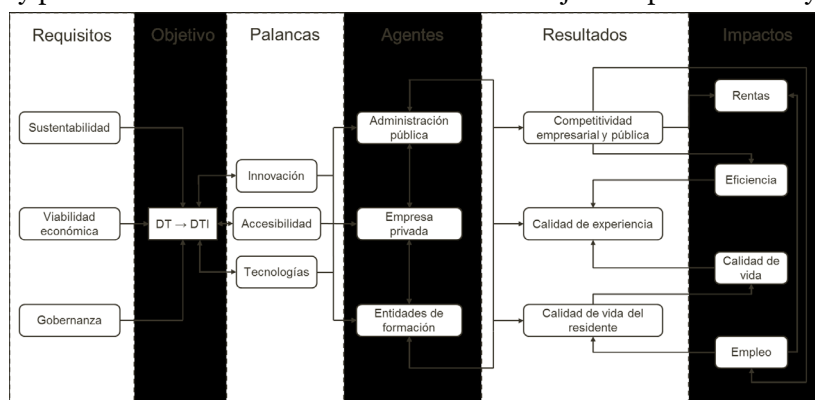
Requisitos

Objetivo

Palancas

Agentes

Resultados

Impactos

Sustentabilidad

Viabilidad económica

Gobernanza

DT → DTI

Innovación

Accesibilidad

Tecnologías

Administración pública

Empresa privada

Entidades de formación

Competitividad empresarial y pública

Calidad de experiencia

Calidad de vida del residente

Rentas

Eficiencia

Calidad de vida

Empleo